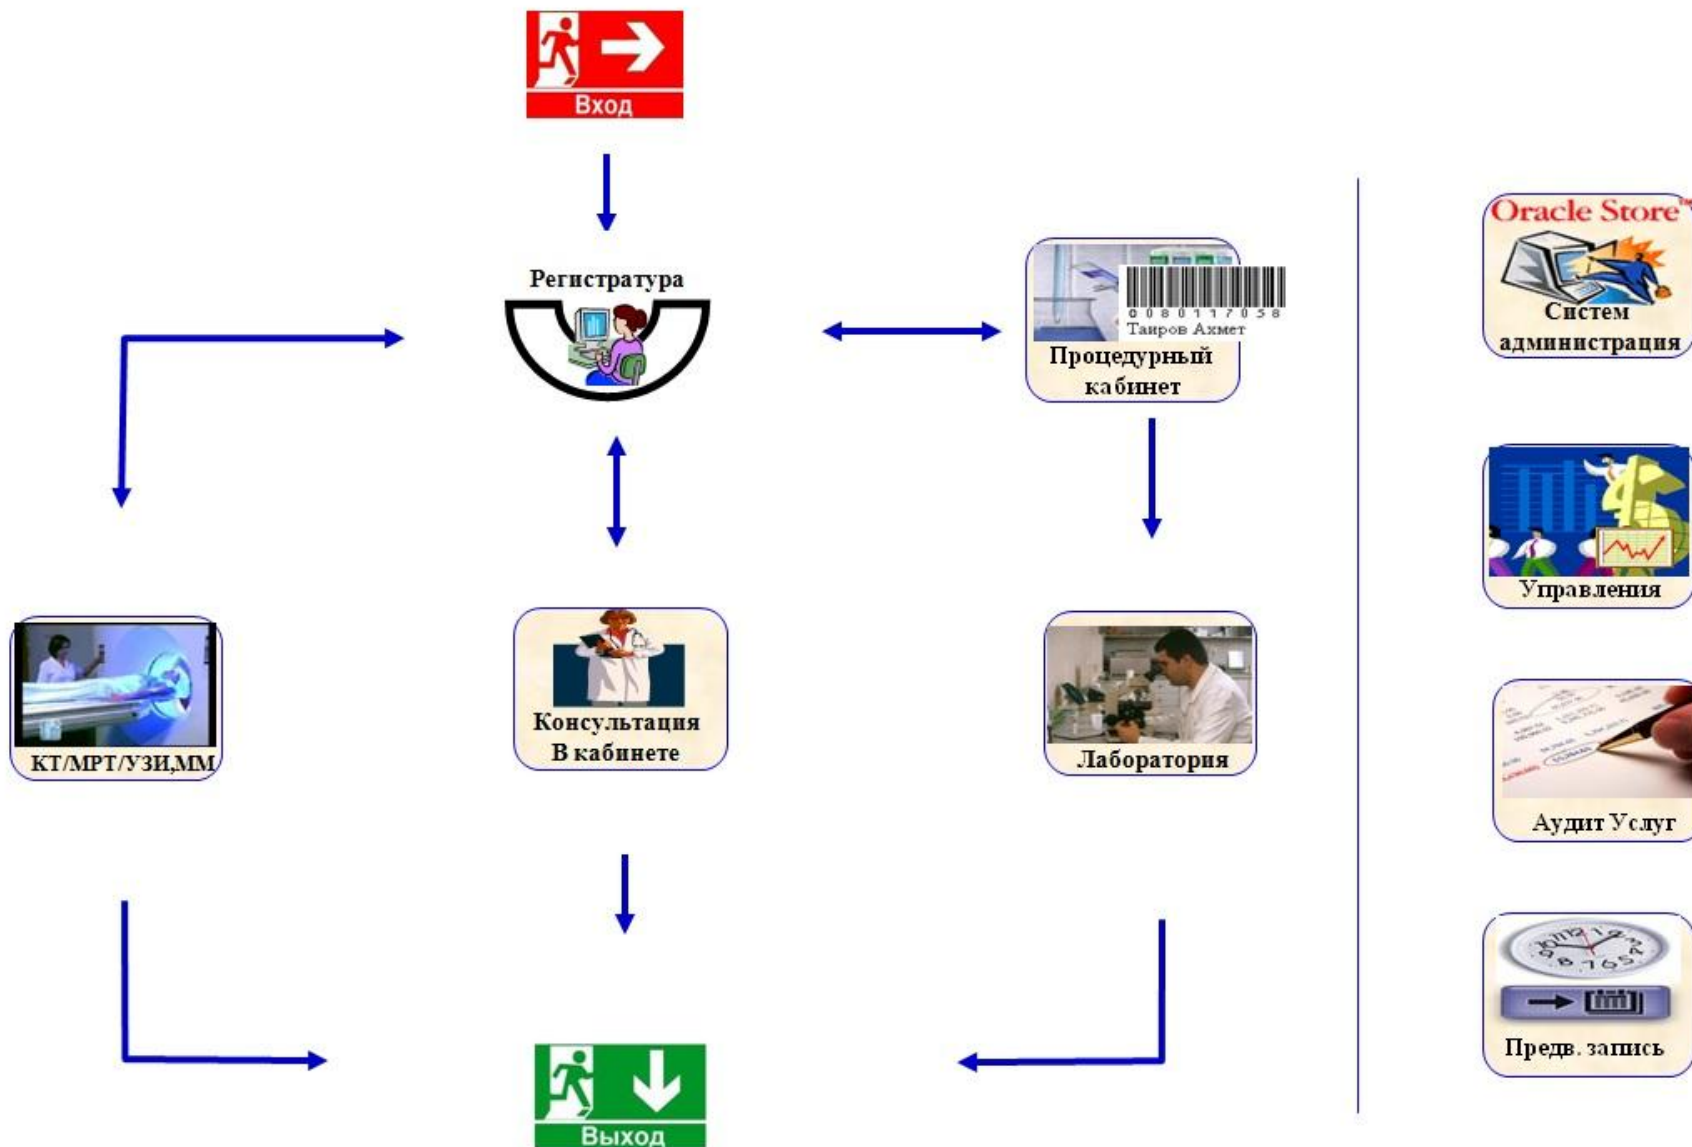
Вход

Регистратура

0 0 8 0 1 1 7 0 5 8
Таиров Ахмет
Процедурный кабинет

Oracle Store™
Систем администрация

Управления

КТ/МРТ/УЗИ,ММ

Консультация В кабинете

Лаборатория

Аудит Услуг

Предв. запись

Выход